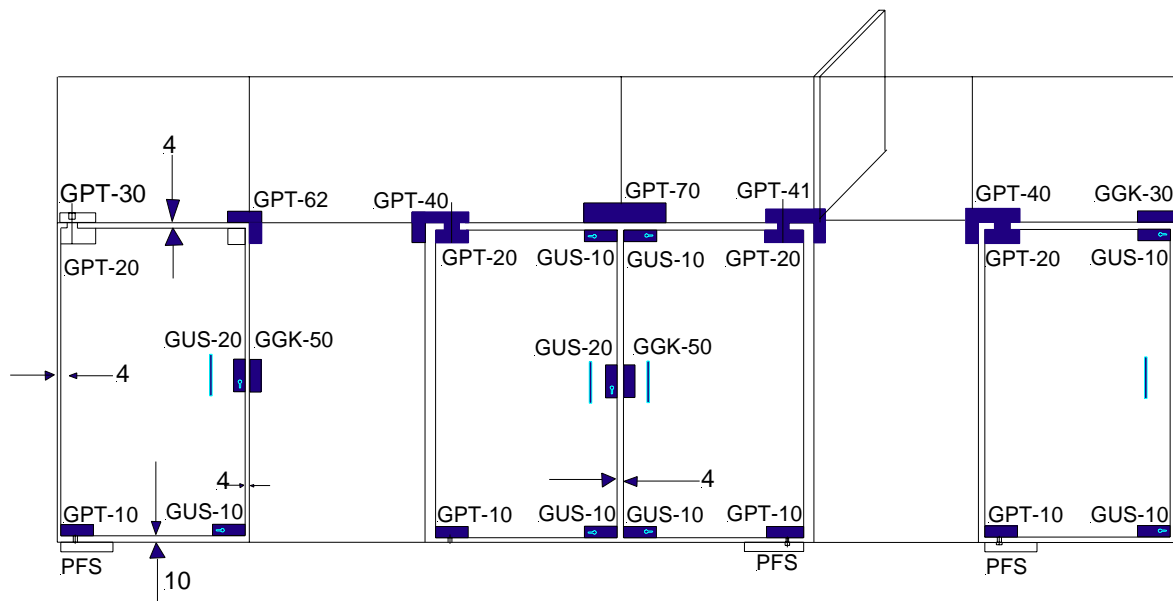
4
GPT-30
GPT-62
GPT-40
GPT-70
GPT-41
GPT-40
GGK-30
GPT-20
GPT-20
GUS-10
GUS-10
GPT-20
GPT-20
GUS-10
GUS-20
GGK-50
GUS-20
GGK-50
4
4
4
GPT-10
GUS-10
GPT-10
GUS-10
GUS-10
GPT-10
GPT-10
GUS-10
PFS
10
PFS
PFS